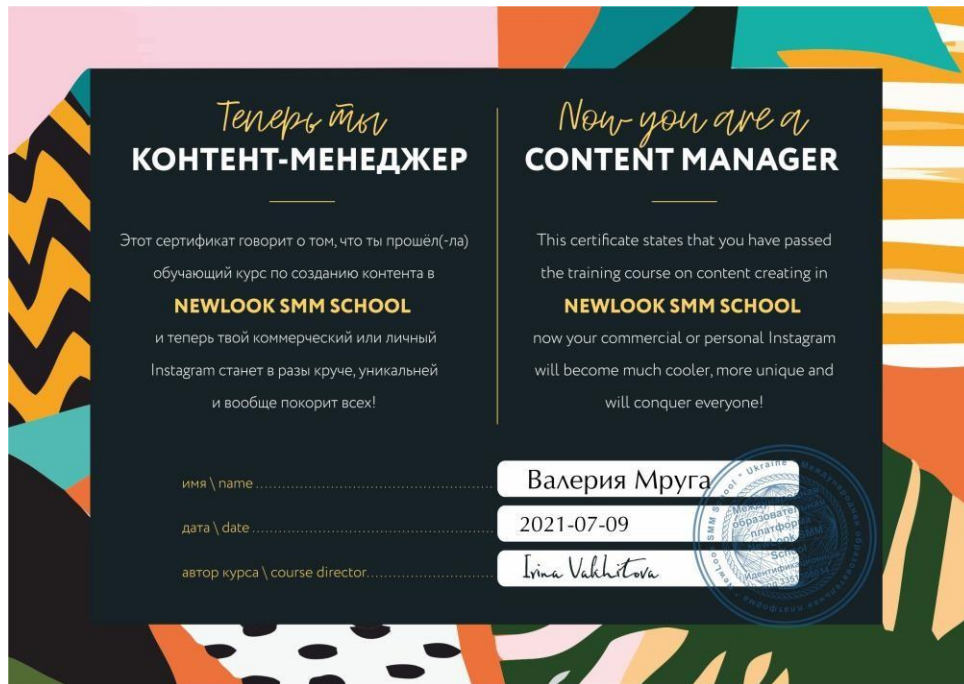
Теперь ты
КОНТЕНТ-МЕНЕДЖЕР

Этот сертификат говорит о том, что ты прошёл(-ла) обучающий курс по созданию контента в

NEWLOOK SMM SCHOOL

и теперь твой коммерческий или личный Instagram станет в разы круче, уникальней и вообще покорит всех!

Now you are a
CONTENT MANAGER

This certificate states that you have passed the training course on content creating in

NEWLOOK SMM SCHOOL

now your commercial or personal Instagram will become much cooler, more unique and will conquer everyone!

имя \ name ............ Валерия Мруга

дата \ date ............ 2021-07-09

автор курса \ course director ............ Irina Vakhitova

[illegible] SMM School • Ukraine • Международная образовательная платформа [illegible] School Идентификационный код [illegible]